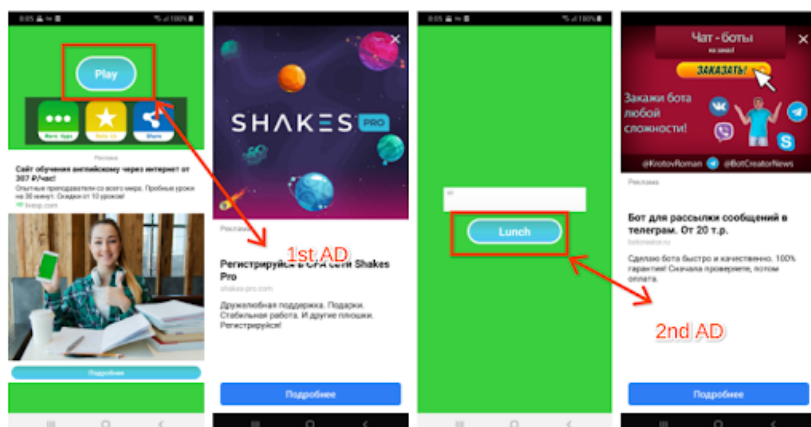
0:05 100%

Play

More Apps Rate Us Share

Реклама

Сайт обучения английскому через интернет от 307 ₽/час!

Опытные преподаватели со всего мира. Пробные уроки на 30 минут. Скидки от 10 уроков!

lexxop.com

Подробнее

SHAKES PRO

Реклама

1st AD

Регистрируйся в CPA сети Shakes Pro

shakes-pro.com

Дружелюбная поддержка. Подарки. Стабильная работа. И другие плюшки. Регистрируйся!

Подробнее

0:05 100%

Lunch

Чат - боты на заказ

ЗАКАЗАТЬ!

Закажи бота любой сложности!

@KrotovRoman @BotCreatorNews

Реклама

Бот для рассылки сообщений в телеграм. От 20 т.р.

botcreator.ru

Сделаю бота быстро и качественно. 100% гарантия! Сначала проверяете, потом оплата.

2nd AD

Подробнее